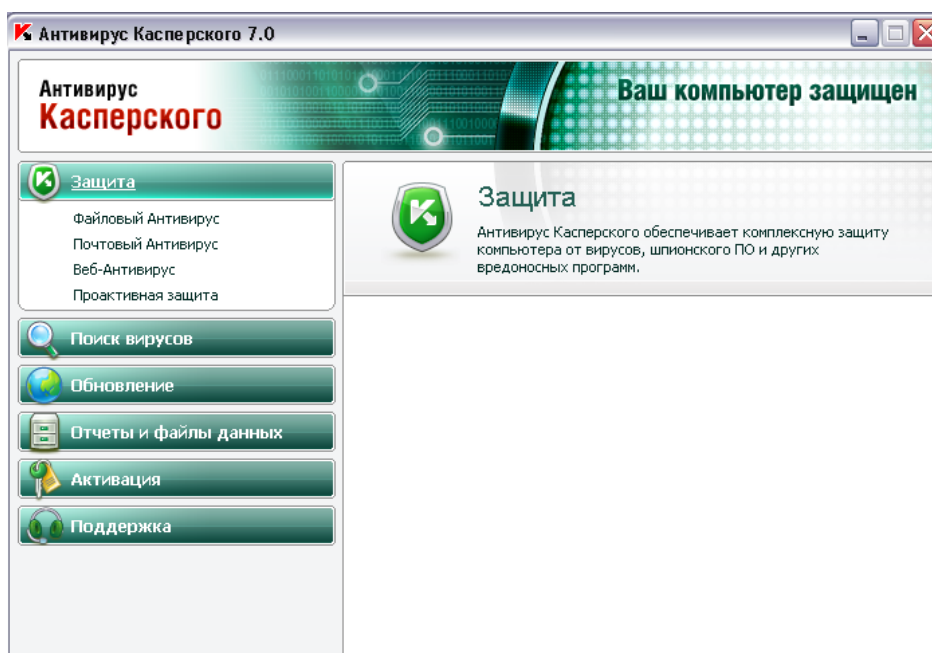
Антивирус Касперского 7.0

Антивирус
Касперского

Ваш компьютер защищен

Защита

Файловый Антивирус

Почтовый Антивирус

Веб-Антивирус

Проактивная защита

Поиск вирусов

Обновление

Отчеты и файлы данных

Активация

Поддержка

Защита

Антивирус Касперского обеспечивает комплексную защиту компьютера от вирусов, шпионского ПО и других вредоносных программ.